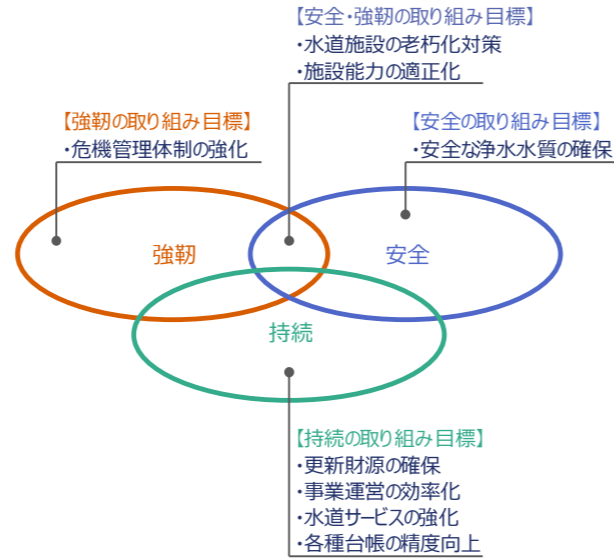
【安全･強靭の取り組み目標】
・水道施設の老朽化対策
・施設能力の適正化

【強靭の取り組み目標】
・危機管理体制の強化

【安全の取り組み目標】
・安全な浄水水質の確保

強靭

安全

持続

【持続の取り組み目標】
・更新財源の確保
・事業運営の効率化
・水道サービスの強化
・各種台帳の精度向上